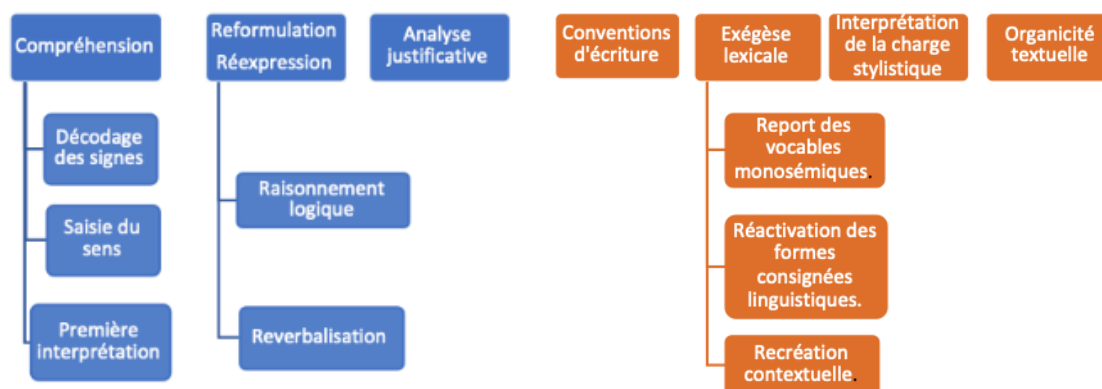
Compréhension

Décodage des signes

Saisie du sens

Première interprétation

Reformulation Réexpression

Raisonnement logique

Reverbalisation

Analyse justificative

Conventions d'écriture

Exégèse lexicale

Report des vocables monosémiques.

Réactivation des formes consignées linguistiques.

Recréation contextuelle.

Interprétation de la charge stylistique

Organicité textuelle